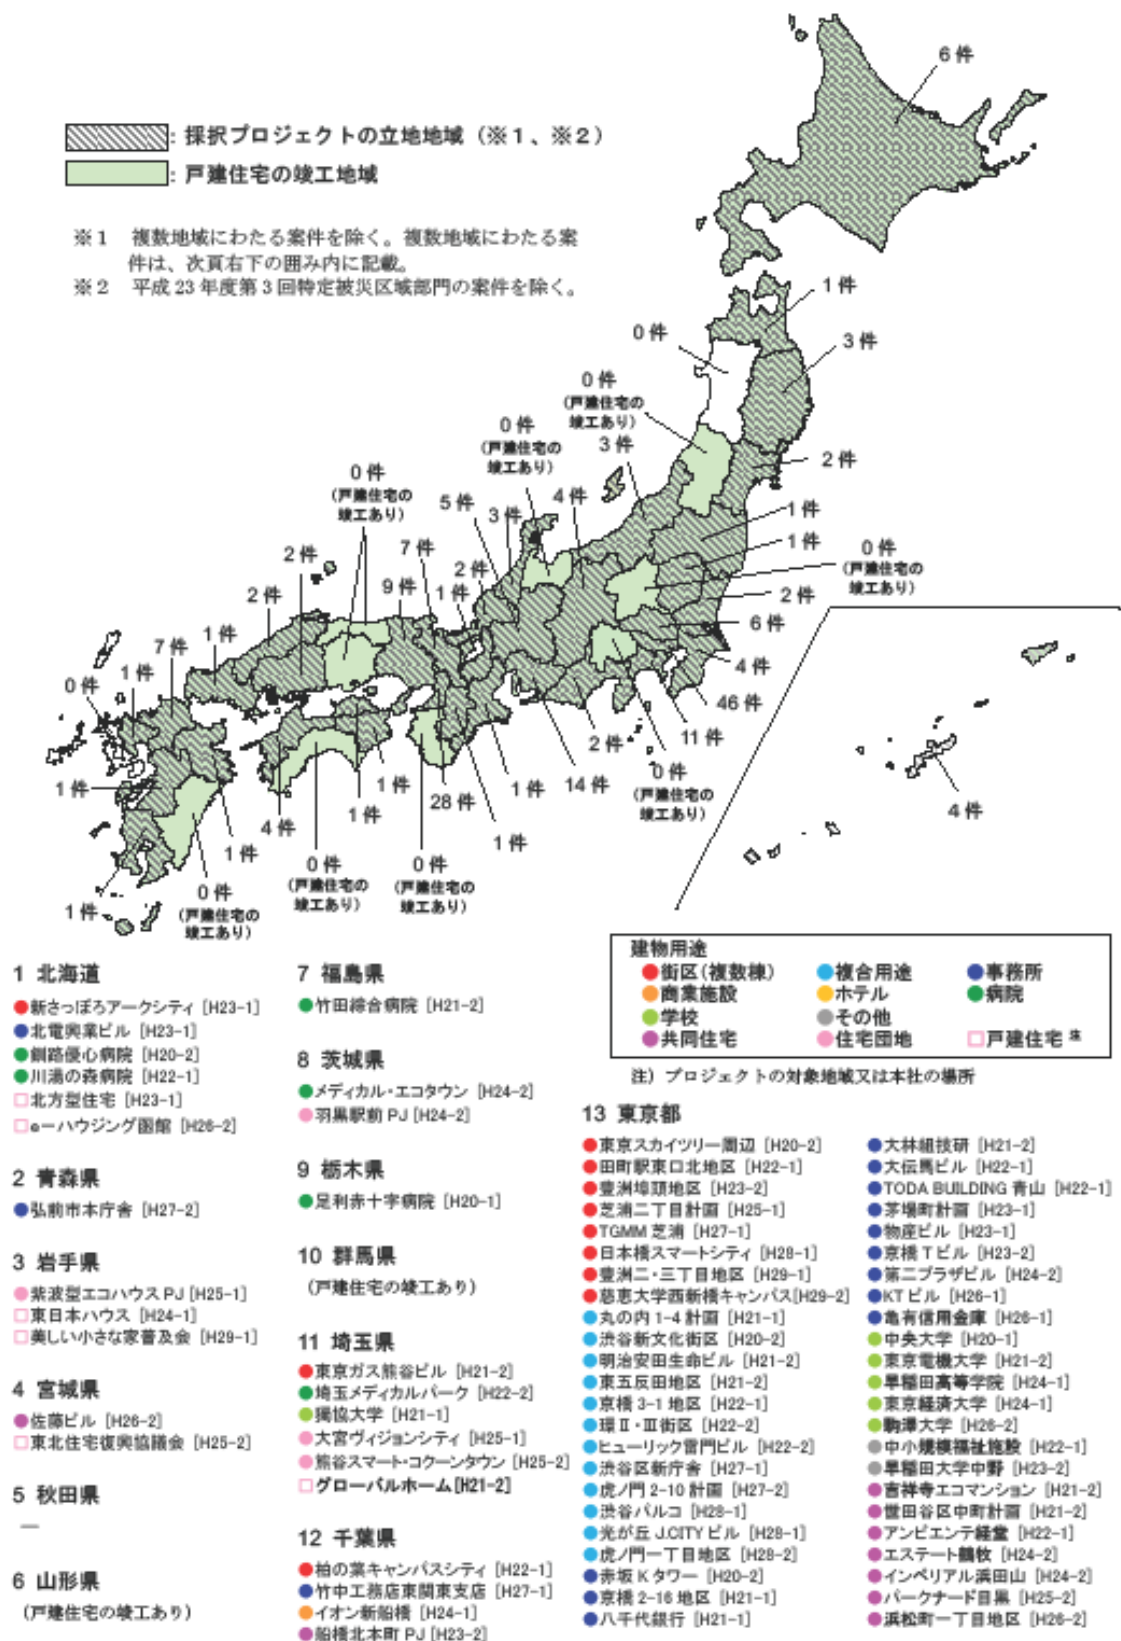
: 採択プロジェクトの立地地域（※1、※2）
: 戸建住宅の竣工地域

※1　複数地域にわたる案件を除く。複数地域にわたる案件は、次頁右下の囲み内に記載。
※2　平成23年度第3回特定被災区域部門の案件を除く。

6件
1件
3件
0件
0件
（戸建住宅の竣工あり）
3件
2件
0件
（戸建住宅の竣工あり）
4件
1件
1件
0件
（戸建住宅の竣工あり）
0件
（戸建住宅の竣工あり）
5件
3件
7件
2件
2件
9件
1件
2件
2件
6件
7件
1件
4件
0件
1件
46件
2件
11件
1件
1件
14件
0件
（戸建住宅の竣工あり）
1件
1件
28件
4件
4件
1件
1件
0件
（戸建住宅の竣工あり）
0件
（戸建住宅の竣工あり）
0件
（戸建住宅の竣工あり）
1件

1 北海道
●新さっぽろアークシティ [H23-1]
●北電興業ビル [H23-1]
●釧路優心病院 [H20-2]
●川湯の森病院 [H22-1]
□北方型住宅 [H23-1]
□e-ハウジング函館 [H26-2]

2 青森県
●弘前市本庁舎 [H27-2]

3 岩手県
●紫波型エコハウスPJ [H25-1]
□東日本ハウス [H24-1]
□美しい小さな家普及会 [H29-1]

4 宮城県
●佐藤ビル [H26-2]
□東北住宅復興協議会 [H25-2]

5 秋田県
—

6 山形県
（戸建住宅の竣工あり）

7 福島県
●竹田綜合病院 [H21-2]

8 茨城県
●メディカル・エコタウン [H24-2]
●羽黒駅前PJ [H24-2]

9 栃木県
●足利赤十字病院 [H20-1]

10 群馬県
（戸建住宅の竣工あり）

11 埼玉県
●東京ガス熊谷ビル [H21-2]
●埼玉メディカルパーク [H22-2]
●獨協大学 [H21-1]
●大宮ヴィジョンシティ [H25-1]
●熊谷スマート・コクーンタウン [H25-2]
□グローバルホーム [H21-2]

12 千葉県
●柏の葉キャンパスシティ [H22-1]
●竹中工務店東関東支店 [H27-1]
●イオン新船橋 [H24-1]
●船橋北本町PJ [H23-2]

建物用途
●街区（複数棟）
●複合用途
●事務所
●商業施設
●ホテル
●病院
●学校
●その他
●共同住宅
●住宅団地
□戸建住宅 ※

注）プロジェクトの対象地域又は本社の場所

13 東京都
●東京スカイツリー周辺 [H20-2]
●田町駅東口北地区 [H22-1]
●豊洲埠頭地区 [H23-2]
●芝浦二丁目計画 [H25-1]
●TGMM芝浦 [H27-1]
●日本橋スマートシティ [H28-1]
●豊洲二・三丁目地区 [H29-1]
●慈恵大学西新橋キャンパス[H29-2]
●丸の内1-4計画 [H21-1]
●渋谷新文化街区 [H20-2]
●明治安田生命ビル [H21-2]
●東五反田地区 [H21-2]
●京橋3-1地区 [H22-1]
●環Ⅱ・Ⅲ街区 [H22-2]
●ヒューリック雷門ビル [H22-2]
●渋谷区新庁舎 [H27-1]
●虎ノ門2-10計画 [H27-2]
●渋谷パルコ [H28-1]
●光が丘J.CITYビル [H28-1]
●虎ノ門一丁目地区 [H28-2]
●赤坂Kタワー [H20-2]
●京橋2-16地区 [H21-1]
●八千代銀行 [H21-1]
●大林組技研 [H21-2]
●大伝馬ビル [H22-1]
●TODA BUILDING 青山 [H22-1]
●茅場町計画 [H23-1]
●物産ビル [H23-1]
●京橋Tビル [H23-2]
●第二プラザビル [H24-2]
●KTビル [H26-1]
●亀有信用金庫 [H26-1]
●中央大学 [H20-1]
●東京電機大学 [H21-2]
●早稲田高等学院 [H24-1]
●東京経済大学 [H24-1]
●駒澤大学 [H26-2]
●中小規模福祉施設 [H22-1]
●早稲田大学中野 [H23-2]
●吉祥寺エコマンション [H21-2]
●世田谷区中町計画 [H21-2]
●アンビエンテ経堂 [H22-1]
●エステート鶴牧 [H24-2]
●インペリアル浜田山 [H24-2]
●パークナード目黒 [H25-2]
●浜松町一丁目地区 [H26-2]